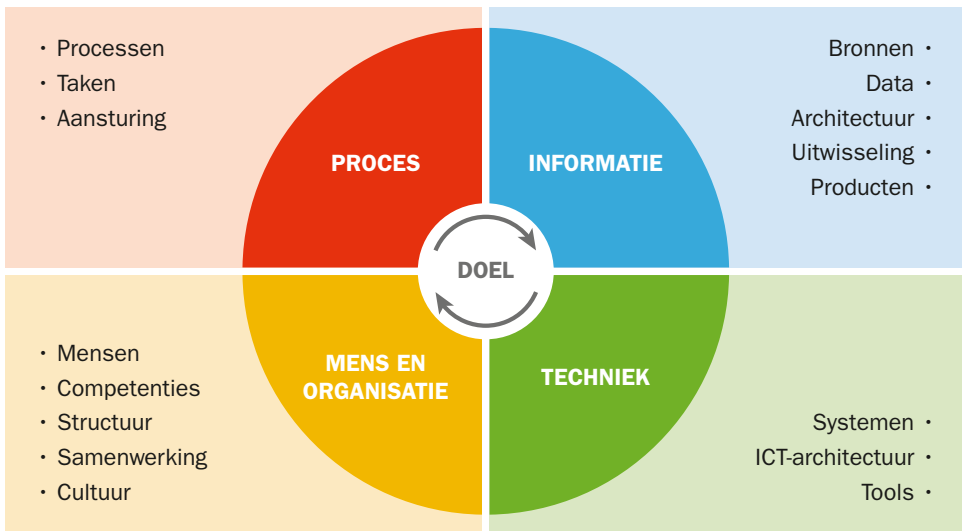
· Processen
· Taken
· Aansturing

PROCES

INFORMATIE

Bronnen ·
Data ·
Architectuur ·
Uitwisseling ·
Producten ·

DOEL

· Mensen
· Competenties
· Structuur
· Samenwerking
· Cultuur

MENS EN ORGANISATIE

TECHNIEK

Systemen ·
ICT-architectuur ·
Tools ·